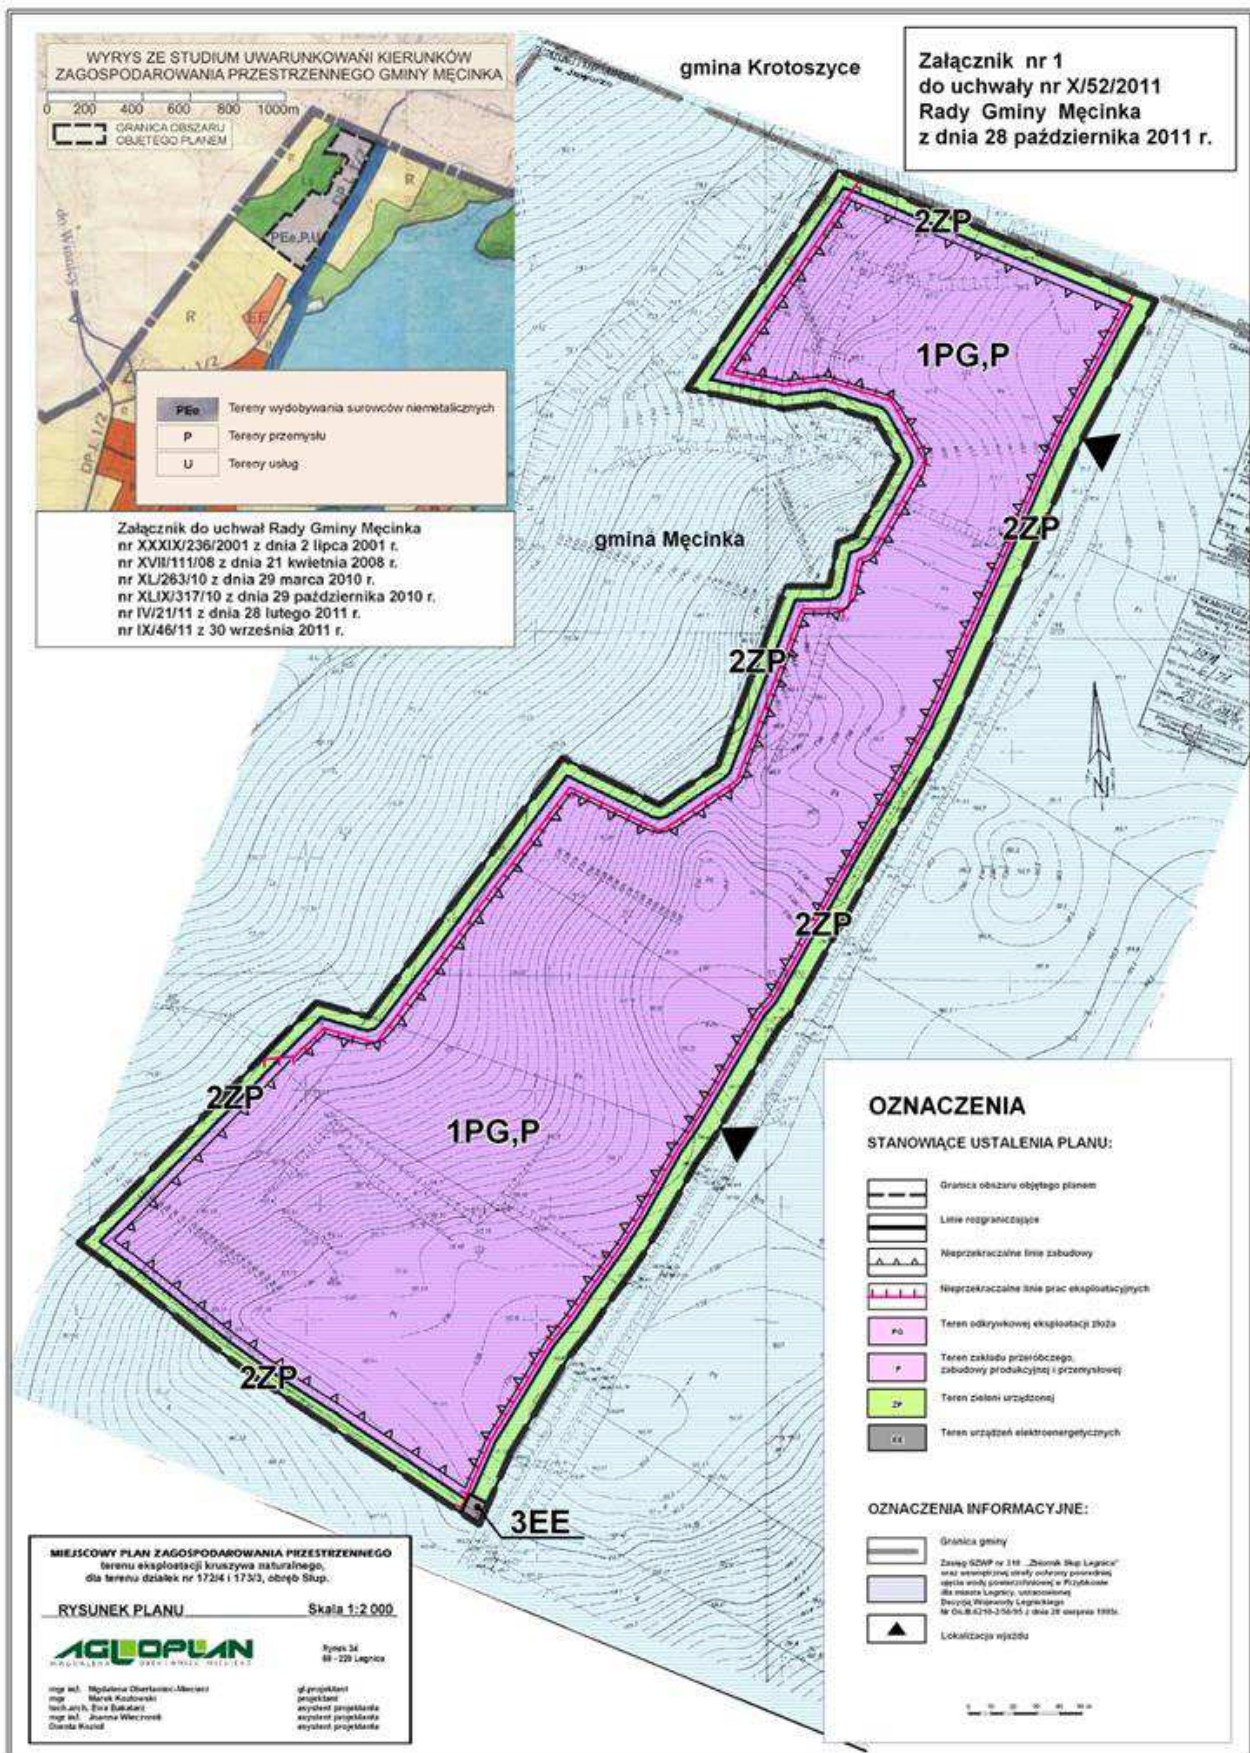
WYRYS ZE STUDIUM UWARUNKOWAŃ KIERUNKÓW ZAGOSPODAROWANIA PRZESTRZENNEGO GMINY MĘCINKA

0 200 400 600 800 1000m

GRANICA OBSZARU OBJĘTEGO PLANEM

R

R

PEe,P,U

R

EE

PEe Tereny wydobywania surowców niemetalicznych

P Tereny przemysłu

U Tereny usług

Załącznik do uchwał Rady Gminy Męcinka
nr XXXIX/236/2001 z dnia 2 lipca 2001 r.
nr XVII/111/08 z dnia 21 kwietnia 2008 r.
nr XL/263/10 z dnia 29 marca 2010 r.
nr XLIX/317/10 z dnia 29 października 2010 r.
nr IV/21/11 z dnia 28 lutego 2011 r.
nr IX/46/11 z 30 września 2011 r.

gmina Krotoszyce

Załącznik nr 1
do uchwały nr X/52/2011
Rady Gminy Męcinka
z dnia 28 października 2011 r.

2ZP

1PG,P

2ZP

gmina Męcinka

2ZP

2ZP

2ZP

1PG,P

2ZP

3EE

N

OZNACZENIA

STANOWIĄCE USTALENIA PLANU:

Granica obszaru objętego planem

Linie rozgraniczające

Nieprzekraczalne linie zabudowy

Nieprzekraczalne linie prac eksploatacyjnych

PG Teren odkrywkowej eksploatacji złoża

P Teren zakładu przeróbczego, zabudowy produkcyjnej i przemysłowej

ZP Teren zieleni urządzonej

EE Teren urządzeń elektroenergetycznych

OZNACZENIA INFORMACYJNE:

Granica gminy

Zasięg GZWP nr 316 „Zbiornik Słup Legnica" oraz wewnętrznej strefy ochrony pośredniej ujęcia wody powierzchniowej w Przybkowie dla miasta Legnicy, ustanowionej Decyzją Wojewody Legnickiego Nr OŚ.III.6210-2/56/95 z dnia 28 sierpnia 1995r.

Lokalizacja wjazdu

MIEJSCOWY PLAN ZAGOSPODAROWANIA PRZESTRZENNEGO
terenu eksploatacji kruszywa naturalnego,
dla terenu działek nr 172/4 i 173/3, obręb Słup.

RYSUNEK PLANU Skala 1:2 000

AGLOPLAN

Rynek 34
59 - 220 Legnica

mgr inż. Magdalena Oberlaender-Mieczeż gł.projektant
mgr Marek Kozłowski projektant
tech.arch. Ewa Bakalarz asystent projektanta
mgr inż. Joanna Wieczorek asystent projektanta
Dorota Kozioł asystent projektanta